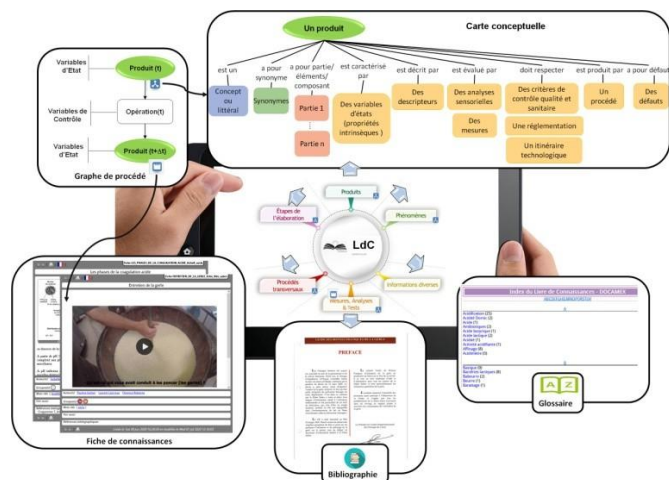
Un produit

Carte conceptuelle

est un

a pour synonyme

a pour partie/ éléments/ composant

est caractérisé par

est décrit par

est évalué par

doit respecter

est produit par

a pour défaut

Concept ou littéral

Synonymes

Partie 1

Partie n

Des variables d'états (propriétés intrinsèques )

Des descripteurs

Des analyses sensorielles

Des mesures

Des critères de contrôle qualité et sanitaire

Une réglementation

Un itinéraire technologique

Un procédé

Des défauts

Variables d'Etat

Produit (t)

Variables de Contrôle

Opération(t)

Variables d'Etat

Produit (t+Δt)

Graphe de procédé

Produits

Phénomènes

Etapes de l'élaboration

LdC

Procédés transversaux

Informations diverses

Mesures, Analyses & Tests

Les phases de la coagulation acide

Entretien de la guille

Fiche de connaissances

PRÉFACE

Bibliographie

Index du Livre de Connaissances - DOCAMEX

Glossaire